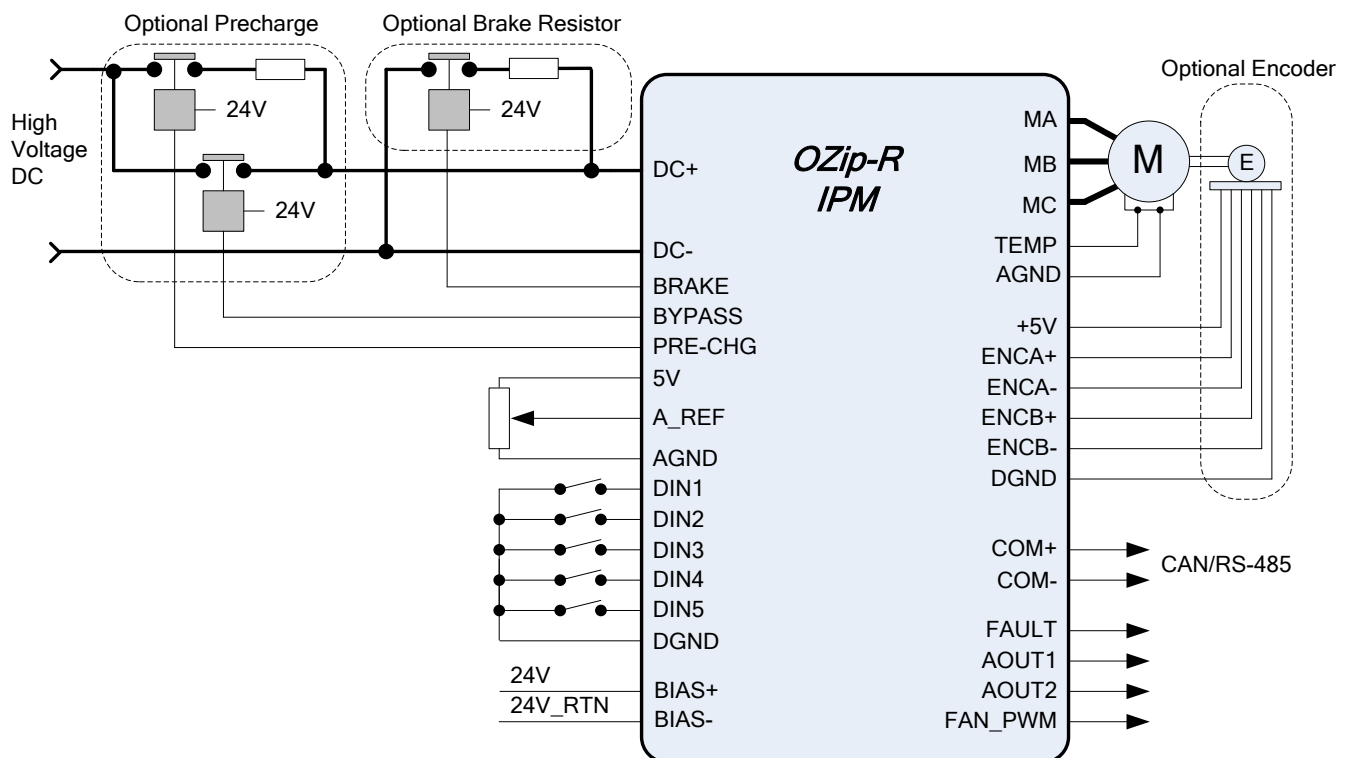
Optional Precharge

Optional Brake Resistor

Optional Encoder

High Voltage DC

24V

24V

24V

OZip-R
IPM

DC+
DC-
BRAKE
BYPASS
PRE-CHG
5V
A_REF
AGND
DIN1
DIN2
DIN3
DIN4
DIN5
DGND
24V
24V_RTN
BIAS+
BIAS-

MA
MB
MC
M
E
TEMP
AGND
+5V
ENCA+
ENCA-
ENCB+
ENCB-
DGND
COM+
COM-
CAN/RS-485
FAULT
AOUT1
AOUT2
FAN_PWM